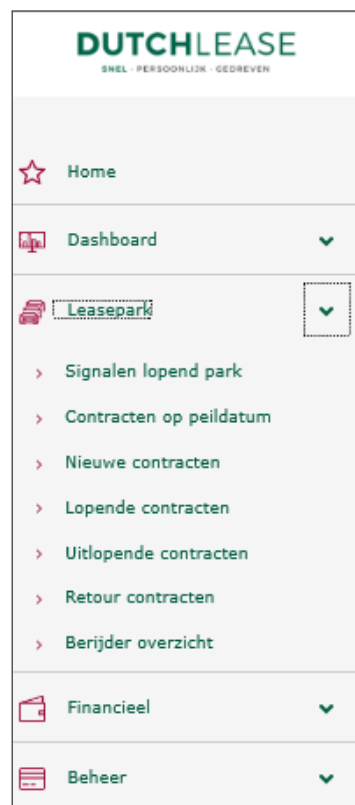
DUTCHLEASE
SNEL · PERSOONLIJK · GEDREVEN

Home

Dashboard

Leasepark

› Signalen lopend park

› Contracten op peildatum

› Nieuwe contracten

› Lopende contracten

› Uitlopende contracten

› Retour contracten

› Berijder overzicht

Financieel

Beheer